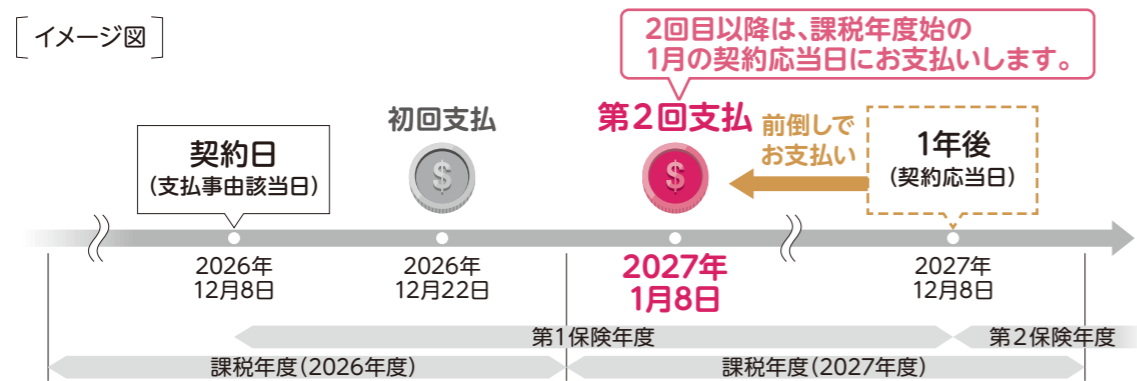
イメージ図

2回目以降は、課税年度始の1月の契約応当日にお支払いします。

契約日
(支払事由該当日)

初回支払

第2回支払

前倒しでお支払い

1年後
(契約応当日)

$

$

2026年
12月8日

2026年
12月22日

2027年
1月8日

2027年
12月8日

第1保険年度

第2保険年度

課税年度(2026年度)

課税年度(2027年度)